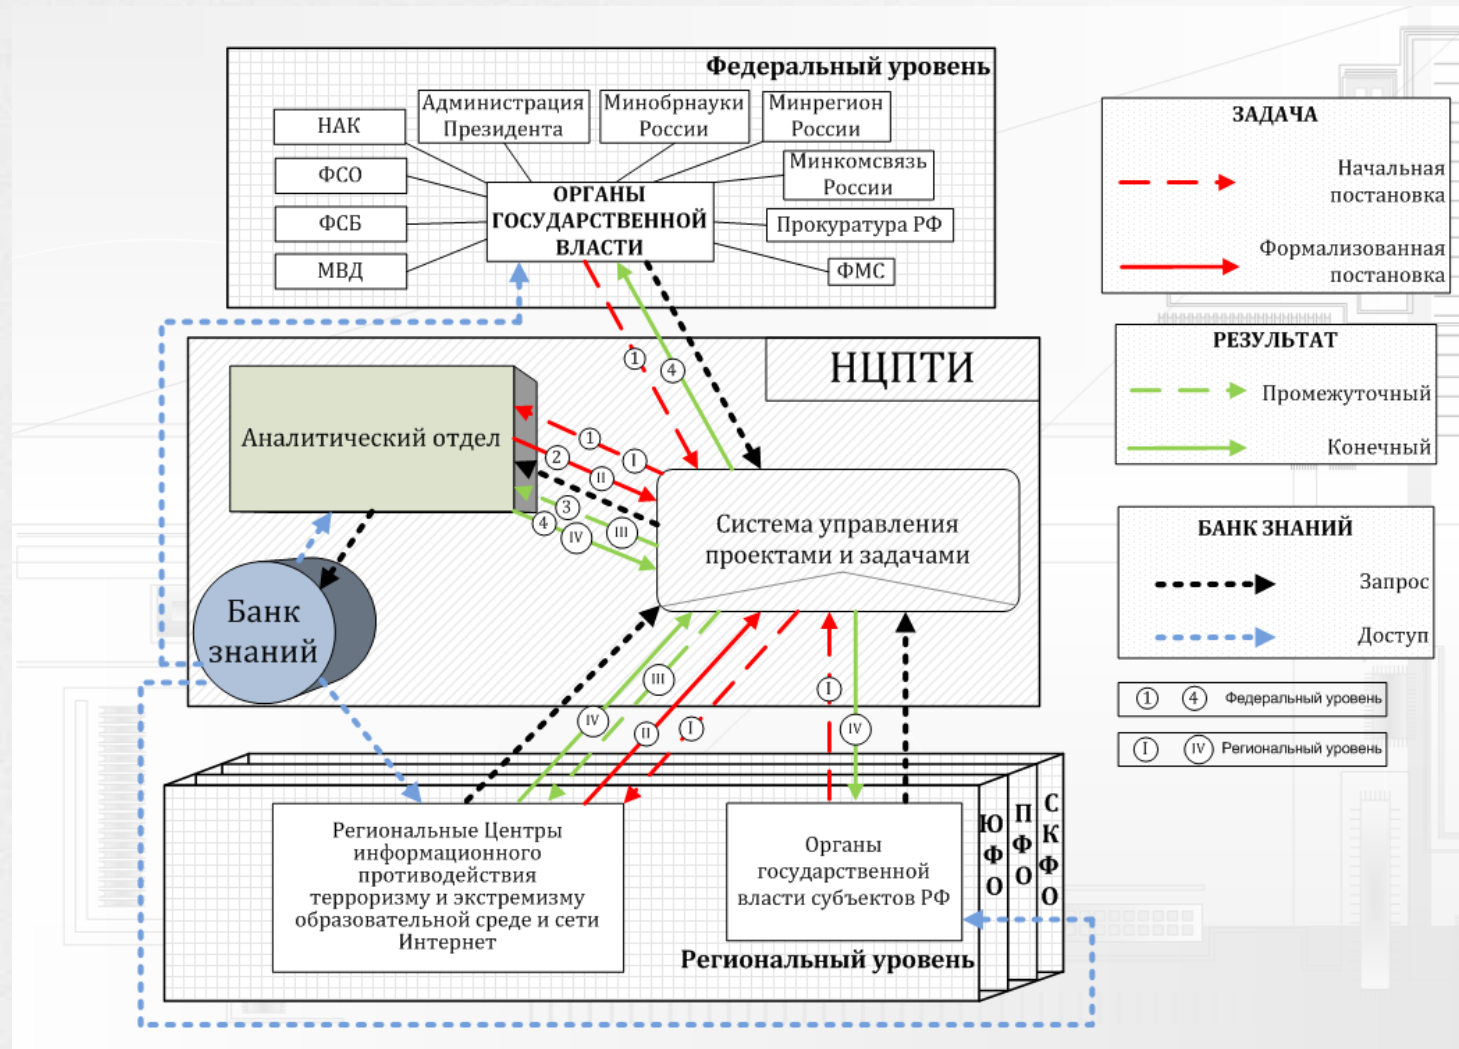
Федеральный уровень

НАК

Администрация Президента

Минобрнауки России

Минрегион России

ФСО

Минкомсвязь России

ОРГАНЫ ГОСУДАРСТВЕННОЙ ВЛАСТИ

ФСБ

Прокуратура РФ

МВД

ФМС

НЦПТИ

Аналитический отдел

Система управления проектами и задачами

Банк знаний

1 4 1 2 I II 3 III 4 IV

III IV II I I IV

Региональные Центры информационного противодействия терроризму и экстремизму образовательной среде и сети Интернет

Органы государственной власти субъектов РФ

ЮФО ПФО СКФО

Региональный уровень

ЗАДАЧА

Начальная постановка

Формализованная постановка

РЕЗУЛЬТАТ

Промежуточный

Конечный

БАНК ЗНАНИЙ

Запрос

Доступ

1 4 Федеральный уровень

I IV Региональный уровень